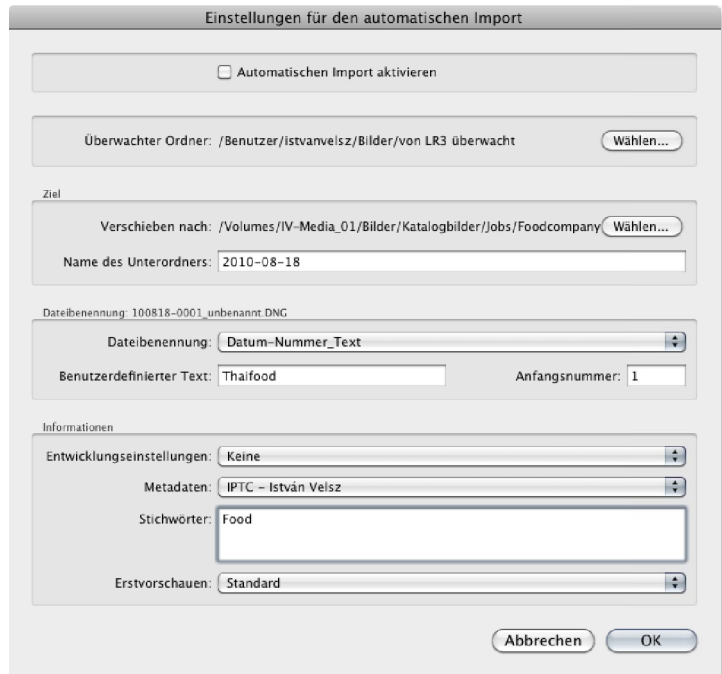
Einstellungen für den automatischen Import

Automatischen Import aktivieren

Überwachter Ordner: /Benutzer/istvanvelsz/Bilder/von LR3 überwacht

Wählen...

Ziel

Verschieben nach: /Volumes/IV-Media_01/Bilder/Katalogbilder/Jobs/Foodcompany

Wählen...

Name des Unterordners: 2010-08-18

Dateibenennung: 100818-0001_unbenannt.DNG

Dateibenennung: Datum-Nummer_Text

Benutzerdefinierter Text: Thaifood

Anfangsnummer: 1

Informationen

Entwicklungseinstellungen: Keine

Metadaten: IPTC – István Velsz

Stichwörter: Food

Erstvorschauen: Standard

Abbrechen

OK